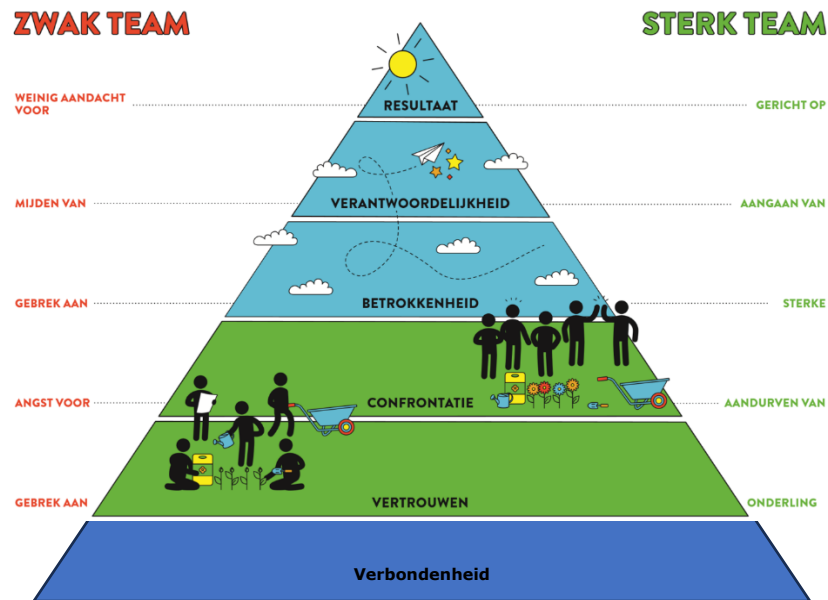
ZWAK TEAM

STERK TEAM

WEINIG AANDACHT VOOR

RESULTAAT

GERICHT OP

MIJDEN VAN

VERANTWOORDELIJKHEID

AANGAAN VAN

GEBREK AAN

BETROKKENHEID

STERKE

ANGST VOOR

CONFRONTATIE

AANDURVEN VAN

GEBREK AAN

VERTROUWEN

ONDERLING

Verbondenheid